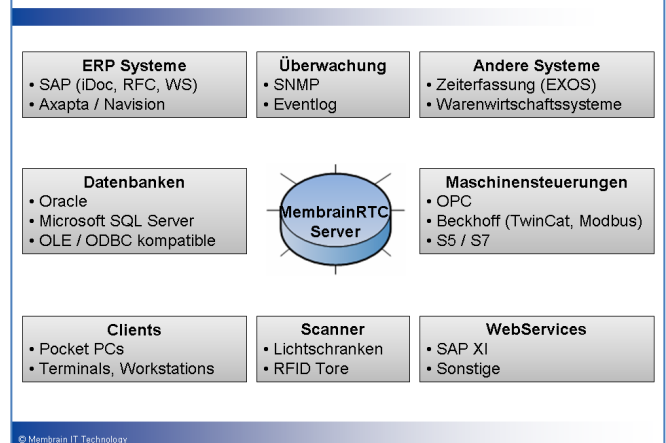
ERP Systeme
• SAP (iDoc, RFC, WS)
• Axapta / Navision

Überwachung
• SNMP
• Eventlog

Andere Systeme
• Zeiterfassung (EXOS)
• Warenwirtschaftssysteme

Datenbanken
• Oracle
• Microsoft SQL Server
• OLE / ODBC kompatible

MembrainRTC Server

Maschinensteuerungen
• OPC
• Beckhoff (TwinCat, Modbus)
• S5 / S7

Clients
• Pocket PCs
• Terminals, Workstations

Scanner
• Lichtschranken
• RFID Tore

WebServices
• SAP XI
• Sonstige

© Membrain IT Technology